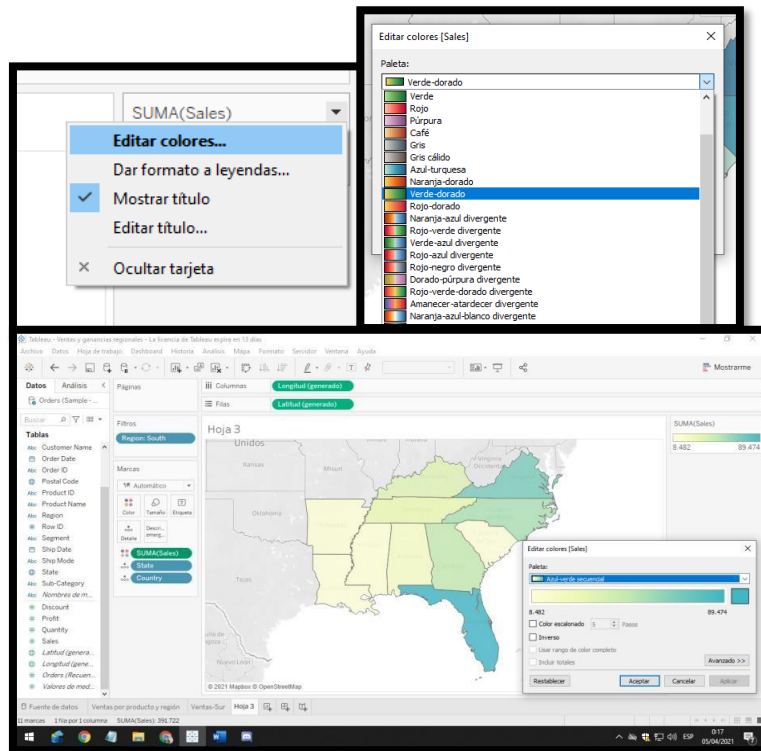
SUMA(Sales)

Editar colores...
Dar formato a leyendas...
Mostrar título
Editar título...
Ocultar tarjeta

Editar colores [Sales]
Paleta:
Verde-dorado
Verde
Rojo
Púrpura
Café
Gris
Gris cálido
Azul-turquesa
Naranja-dorado
Verde-dorado
Rojo-dorado
Naranja-azul divergente
Rojo-verde divergente
Verde-azul divergente
Rojo-azul divergente
Rojo-negro divergente
Dorado-púrpura divergente
Rojo-verde-dorado divergente
Amanecer-atardecer divergente
Naranja-azul-blanco divergente

Tableau - Ventas y ganancias regionales - La licencia de Tableau expira en 13 días
Archivo Datos Hoja de trabajo Dashboard Historia Análisis Mapa Formato Servidor Ventana Ayuda
Mostrarme
Datos Análisis
Orders (Sample - ...
Buscar
Tablas
Customer Name
Order Date
Order ID
Postal Code
Product ID
Product Name
Region
Row ID
Segment
Ship Date
Ship Mode
State
Sub-Category
Nombres de m...
Discount
Profit
Quantity
Sales
Latitud (genera...
Longitud (gene...
Orders (Recuen...
Valores de med...
Páginas
Filtros
Region: South
Marcas
Automático
Color Tamaño Etiqueta
Detalle Descri... emerg...
SUMA(Sales)
State
Country
Columnas Longitud (generado)
Filas Latitud (generado)
Hoja 3
Unidos
Kansas
Oklahoma
Texas
Missouri
Nuevo León
© 2021 Mapbox © OpenStreetMap
SUMA(Sales)
8.482 89.474

Editar colores [Sales]
Paleta:
Azul-verde secuencial
8.482 89.474
Color escalonado 5 Pasos
Inverso
Usar rango de color completo
Incluir totales
Avanzado >>
Restablecer Aceptar Cancelar Aplicar

Fuente de datos Ventas por producto y región Ventas-Sur Hoja 3
11 marcas 1 fila por 1 columna SUMA(Sales): 391.722
ESP 0:17 05/04/2021